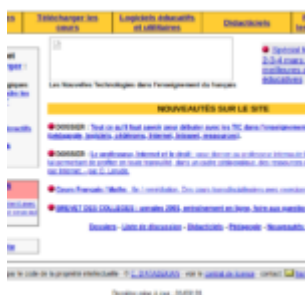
Télécharger les cours | Logiciels éducatifs et utilitaires | Didacticiels

Les Nouvelles Technologies dans l'enseignement du français

NOUVEAUTÉS SUR LE SITE

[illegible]

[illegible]

Cours Français / Maths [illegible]

BREVET DES COLLÈGES : annales 2003 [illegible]

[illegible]

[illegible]